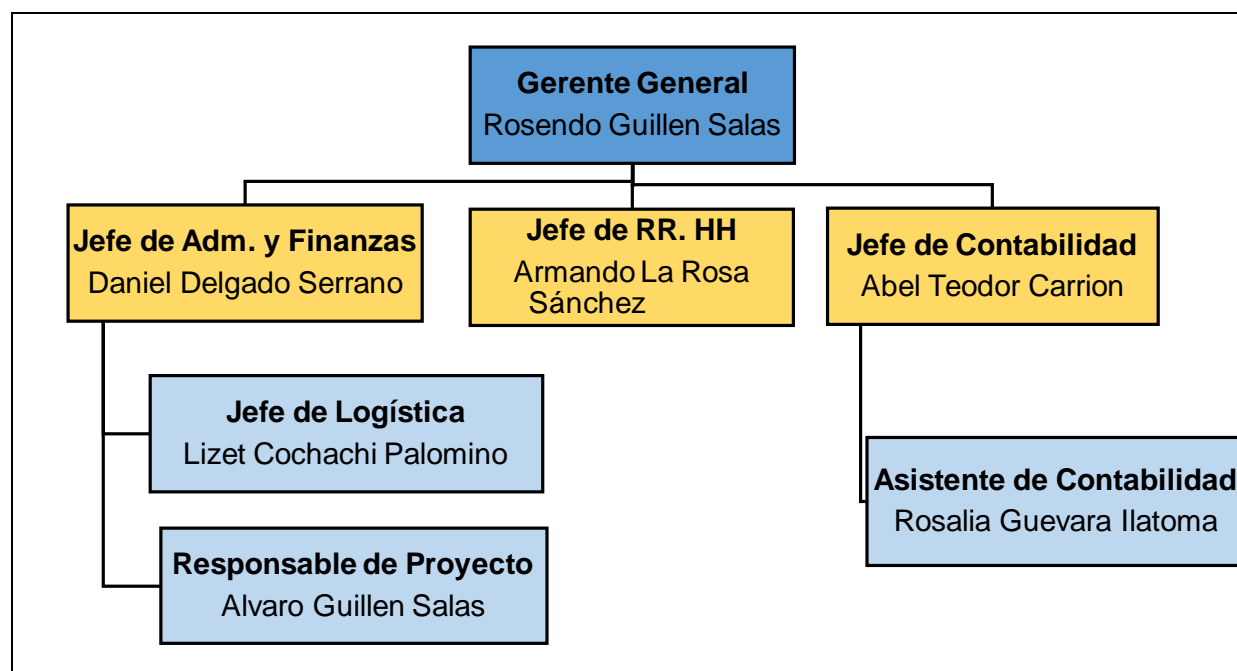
Gerente General
Rosendo Guillen Salas

Jefe de Adm. y Finanzas
Daniel Delgado Serrano

Jefe de RR. HH
Armando La Rosa Sánchez

Jefe de Contabilidad
Abel Teodor Carrion

Jefe de Logística
Lizet Cochachi Palomino

Responsable de Proyecto
Alvaro Guillen Salas

Asistente de Contabilidad
Rosalia Guevara Ilatoma